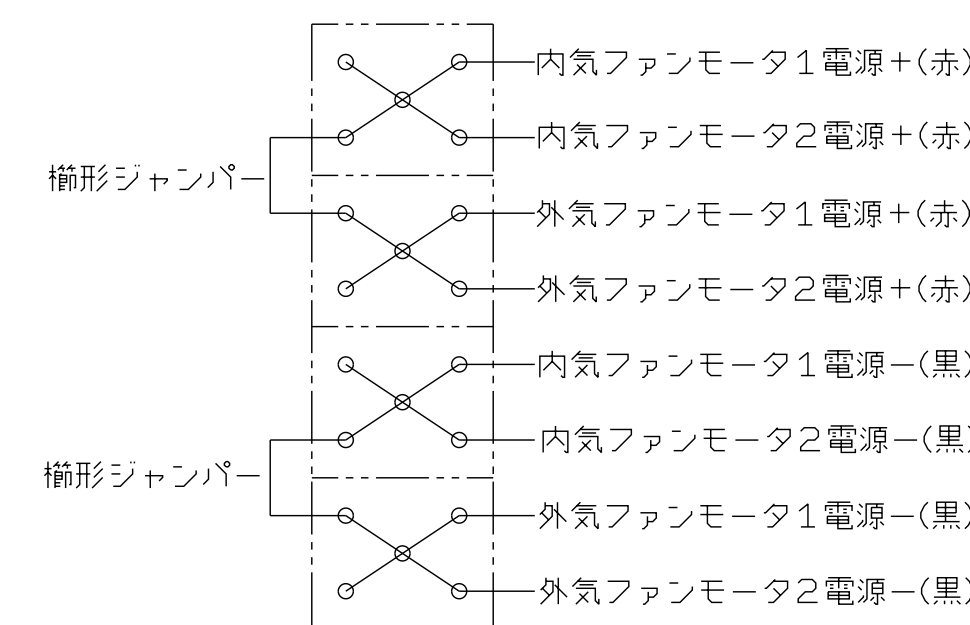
内気ファンモータ1電源+(赤)
内気ファンモータ2電源+(赤)
櫛形ジャンパー
外気ファンモータ1電源+(赤)
外気ファンモータ2電源+(赤)
内気ファンモータ1電源−(黒)
内気ファンモータ2電源−(黒)
櫛形ジャンパー
外気ファンモータ1電源−(黒)
外気ファンモータ2電源−(黒)